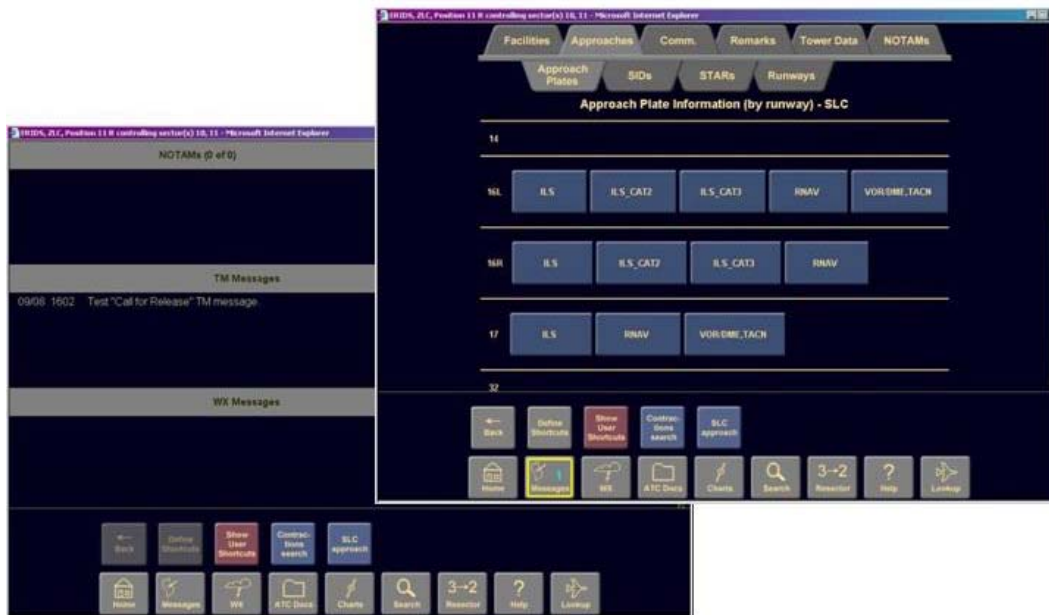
ERIDS, ZLC, Position 11 R controlling sector(s) 10, 11 - Microsoft Internet Explorer

Facilities Approaches Comm. Remarks Tower Data NOTAMs

Approach Plates SIDs STARs Runways

Approach Plate Information (by runway) - SLC

14

| 16L | ILS | ILS_CAT2 | ILS_CAT3 | RNAV | VOR/DME,TACN |
|---|---|---|---|---|---|
| 16R | ILS | ILS_CAT2 | ILS_CAT3 | RNAV | |
| 17 | ILS | RNAV | VOR/DME,TACN | | |

32

Back Define Shortcuts Show User Shortcuts Contractions search SLC approach

Home Messages WX ATC Docs Charts Search 3→2 Resector Help Lookup

ERIDS, ZLC, Position 11 R controlling sector(s) 10, 11 - Microsoft Internet Explorer

NOTAMs (0 of 0)

TM Messages

09/08 1602 Test "Call for Release" TM message

WX Messages

Back Define Shortcuts Show User Shortcuts Contractions search SLC approach

Home Messages WX ATC Docs Charts Search 3→2 Resector Help Lookup